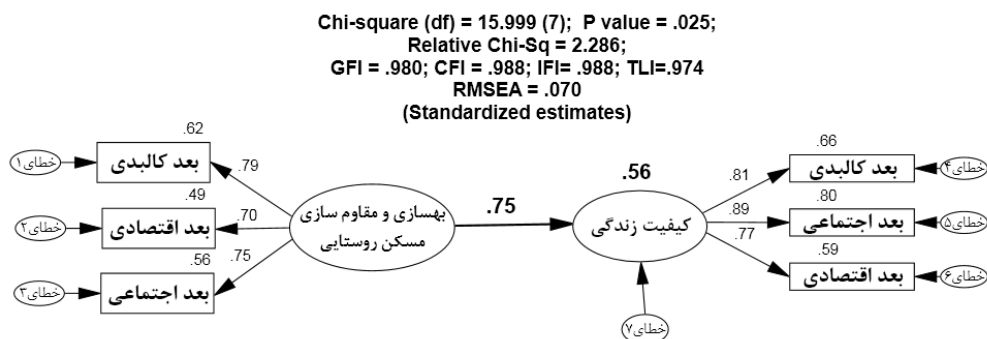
Chi-square (df) = 15.999 (7); P value = .025;
Relative Chi-Sq = 2.286;
GFI = .980; CFI = .988; IFI= .988; TLI=.974
RMSEA = .070
(Standardized estimates)

.62
خطای۱
بعد کالبدی
.79
.49
خطای۲
بعد اقتصادی
.70
.56
خطای۳
بعد اجتماعی
.75

بهسازی و مقاوم سازی مسکن روستایی

.75

.56
کیفیت زندگی
خطای۷

.66
.81
بعد کالبدی
خطای۴
.80
.89
بعد اجتماعی
خطای۵
.77
.59
بعد اقتصادی
خطای۶